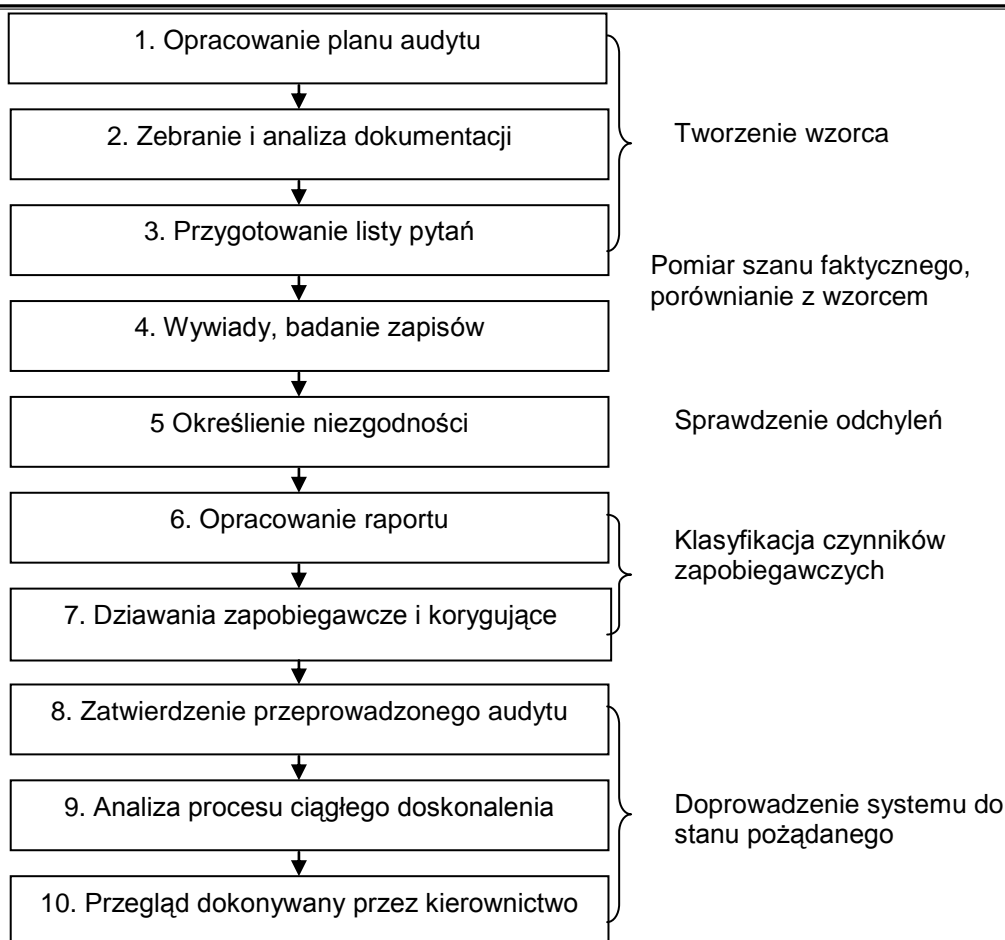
1. Opracowanie planu audytu

2. Zebranie i analiza dokumentacji

3. Przygotowanie listy pytań

Tworzenie wzorca

Pomiar szanu faktycznego, porównianie z wzorcem

4. Wywiady, badanie zapisów

5 Określienie niezgodności

Sprawdzenie odchyleń

6. Opracowanie raportu

7. Dziawania zapobiegawcze i korygujące

Klasyfikacja czynników zapobiegawczych

8. Zatwierdzenie przeprowadzonego audytu

9. Analiza procesu ciągłego doskonalenia

10. Przegląd dokonywany przez kierownictwo

Doprowadzenie systemu do stanu pożądanego